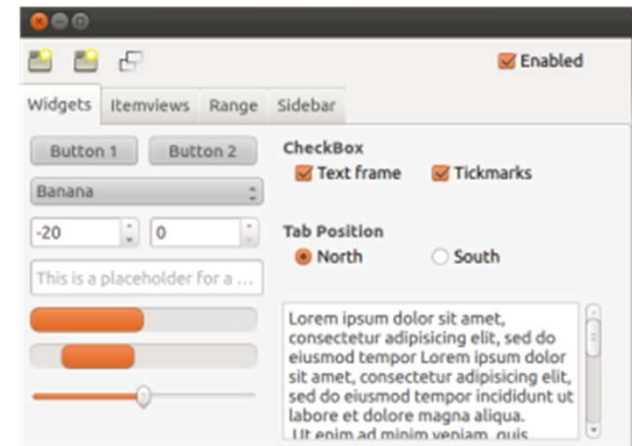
Enabled

Widgets
Itemviews
Range
Sidebar

Button 1
Button 2
Banana
-20
0
This is a placeholder for a ...

CheckBox
Text frame
Tickmarks

Tab Position
North
South

Lorem ipsum dolor sit amet, consectetur adipisicing elit, sed do eiusmod tempor Lorem ipsum dolor sit amet, consectetur adipisicing elit, sed do eiusmod tempor incididunt ut labore et dolore magna aliqua.
Ut enim ad minim veniam, quis